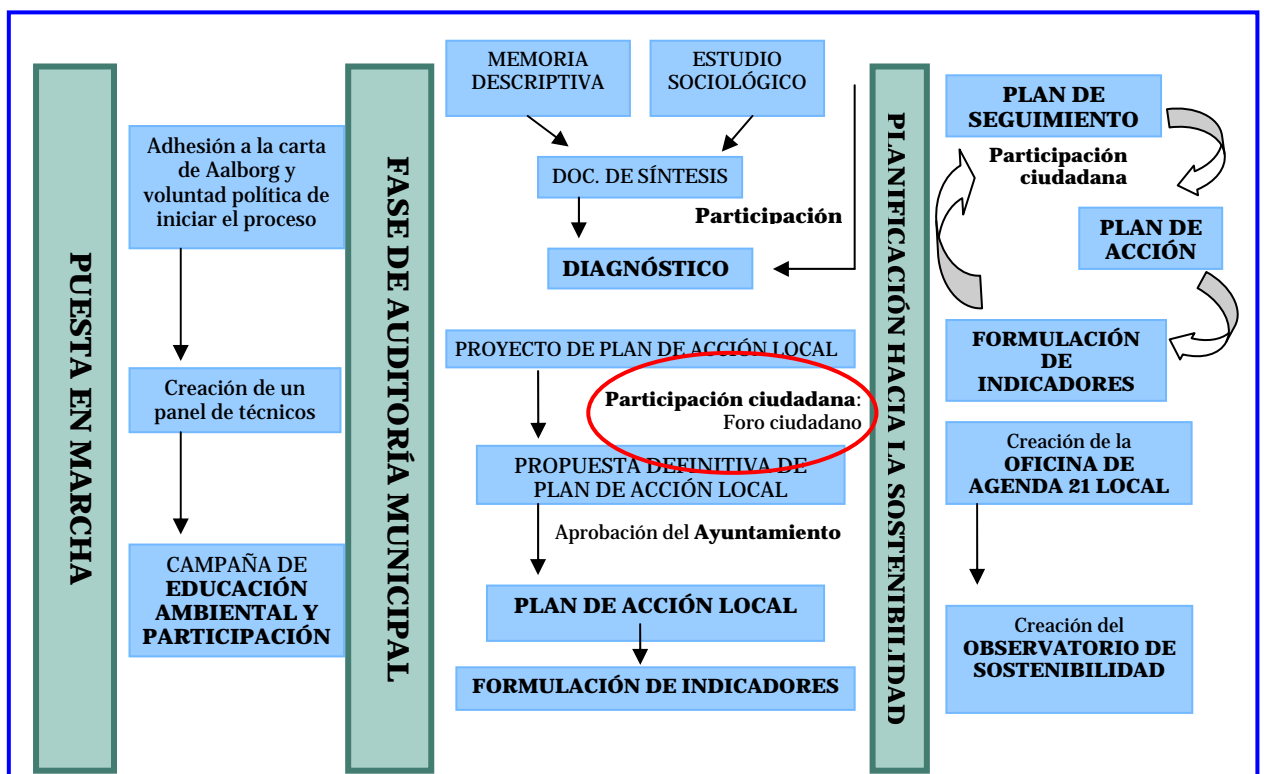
PUESTA EN MARCHA

Adhesión a la carta de Aalborg y voluntad política de iniciar el proceso

Creación de un panel de técnicos

CAMPAÑA DE EDUCACIÓN AMBIENTAL Y PARTICIPACIÓN

FASE DE AUDITORÍA MUNICIPAL

MEMORIA DESCRIPTIVA

ESTUDIO SOCIOLÓGICO

DOC. DE SÍNTESIS

Participación

DIAGNÓSTICO

PROYECTO DE PLAN DE ACCIÓN LOCAL

Participación ciudadana: Foro ciudadano

PROPUESTA DEFINITIVA DE PLAN DE ACCIÓN LOCAL

Aprobación del Ayuntamiento

PLAN DE ACCIÓN LOCAL

FORMULACIÓN DE INDICADORES

PLANIFICACIÓN HACIA LA SOSTENIBILIDAD

PLAN DE SEGUIMIENTO

Participación ciudadana

PLAN DE ACCIÓN

FORMULACIÓN DE INDICADORES

Creación de la OFICINA DE AGENDA 21 LOCAL

Creación del OBSERVATORIO DE SOSTENIBILIDAD